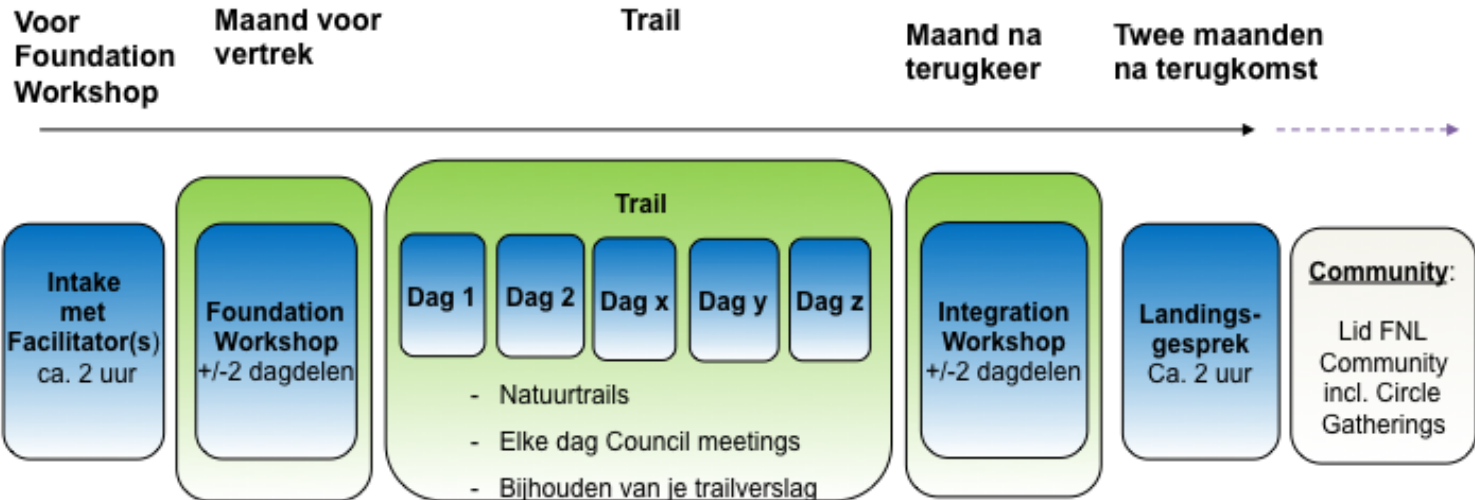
Voor Foundation Workshop

Maand voor vertrek

Trail

Maand na terugkeer

Twee maanden na terugkomst

Intake met Facilitator(s) ca. 2 uur

Foundation Workshop +/-2 dagdelen

Trail

Dag 1

Dag 2

Dag x

Dag y

Dag z

- Natuurtrails
- Elke dag Council meetings
- Bijhouden van je trailverslag

Integration Workshop +/-2 dagdelen

Landingsgesprek Ca. 2 uur

Community:

Lid FNL Community incl. Circle Gatherings